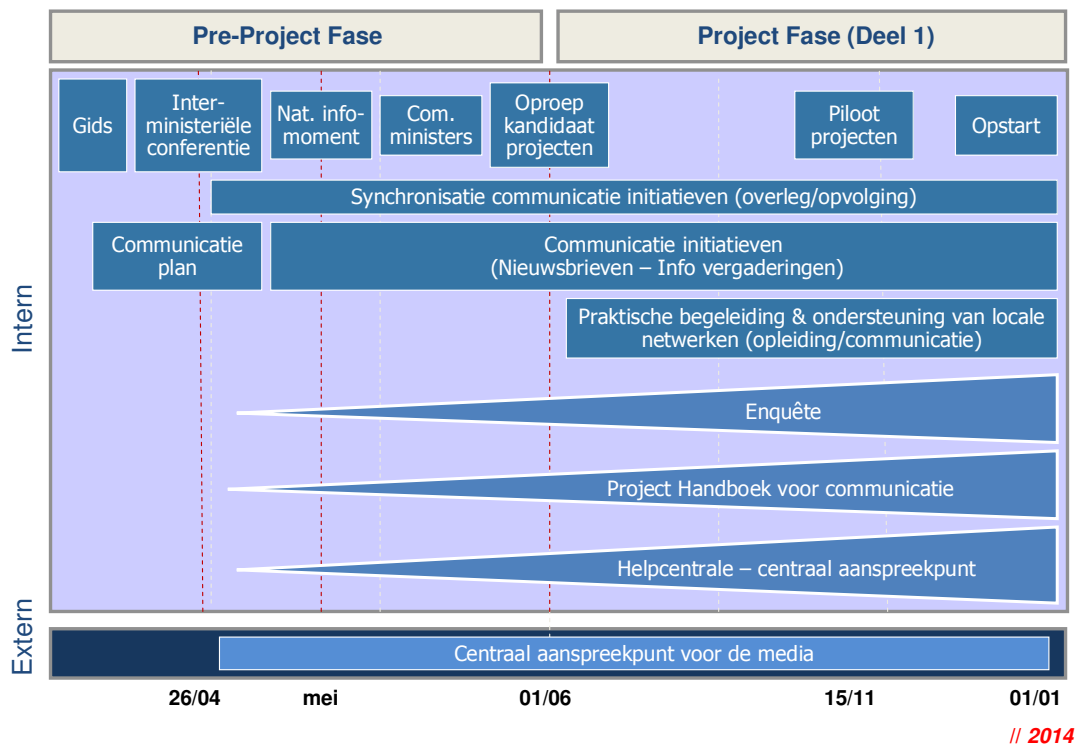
Pre-Project Fase

Project Fase (Deel 1)

Gids

Interministeriële conferentie

Nat. infomoment

Com. ministers

Oproep kandidaat projecten

Piloot projecten

Opstart

Synchronisatie communicatie initiatieven (overleg/opvolging)

Communicatie plan

Communicatie initiatieven (Nieuwsbrieven – Info vergaderingen)

Praktische begeleiding & ondersteuning van locale netwerken (opleiding/communicatie)

Enquête

Project Handboek voor communicatie

Helpcentrale – centraal aanspreekpunt

Intern

Extern

Centraal aanspreekpunt voor de media

26/04

mei

01/06

15/11

01/01

// 2014